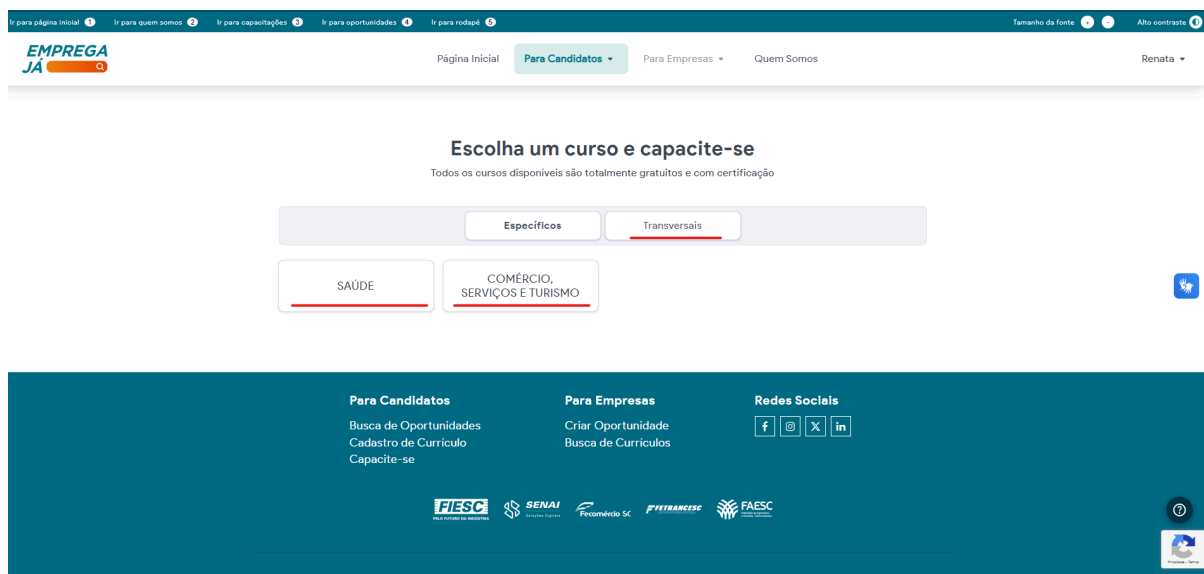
Ir para página inicial 1 Ir para quem somos 2 Ir para capacitações 3 Ir para oportunidades 4 Ir para rodapé 5

Tamanho da fonte + - Alto contraste

EMPREGA JÁ

Página Inicial Para Candidatos Para Empresas Quem Somos Renata

Escolha um curso e capacite-se

Todos os cursos disponíveis são totalmente gratuitos e com certificação

Específicos Transversais

SAÚDE

COMÉRCIO, SERVIÇOS E TURISMO

Para Candidatos

Busca de Oportunidades
Cadastro de Currículo
Capacite-se

Para Empresas

Criar Oportunidade
Busca de Currículos

Redes Sociais

FIESC SENAI Fecomércio SC FETRANCESC FAESC